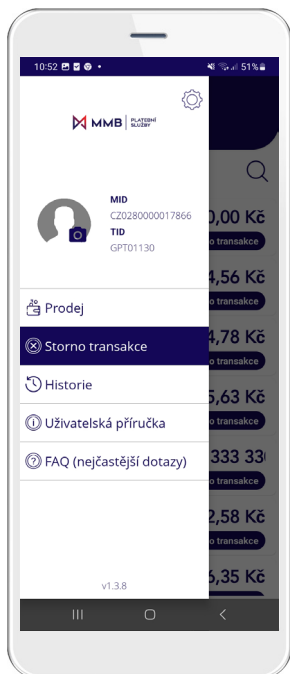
10:52 51%

MMB | PLATEBNÍ SLUŽBY

MID
CZ0280000017866
TID
GPT01130

Prodej

Storno transakce

Historie

Uživatelská příručka

FAQ (nejčastější dotazy)

v1.3.8

0,00 Kč
o transakce
4,56 Kč
o transakce
4,78 Kč
o transakce
5,63 Kč
o transakce
333 33
o transakce
2,58 Kč
o transakce
6,35 Kč